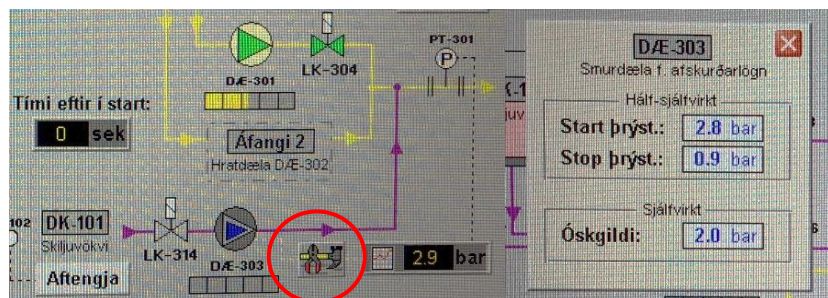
PT-301

P

DÆ-301

LK-304

Tími eftir í start:

0 sek

Áfangi 2

Hraðdæla DÆ-302

102

DK-101

Skiljuvökvi

Aftengja

LK-314

DÆ-303

2.9 bar

DÆ-303

Smurdæla f. afskurðarlögn

Hálf-sjálfvirkt

Start þrýst.: 2.8 bar

Stop þrýst.: 0.9 bar

Sjálfvirkt

Óskgildi: 2.0 bar